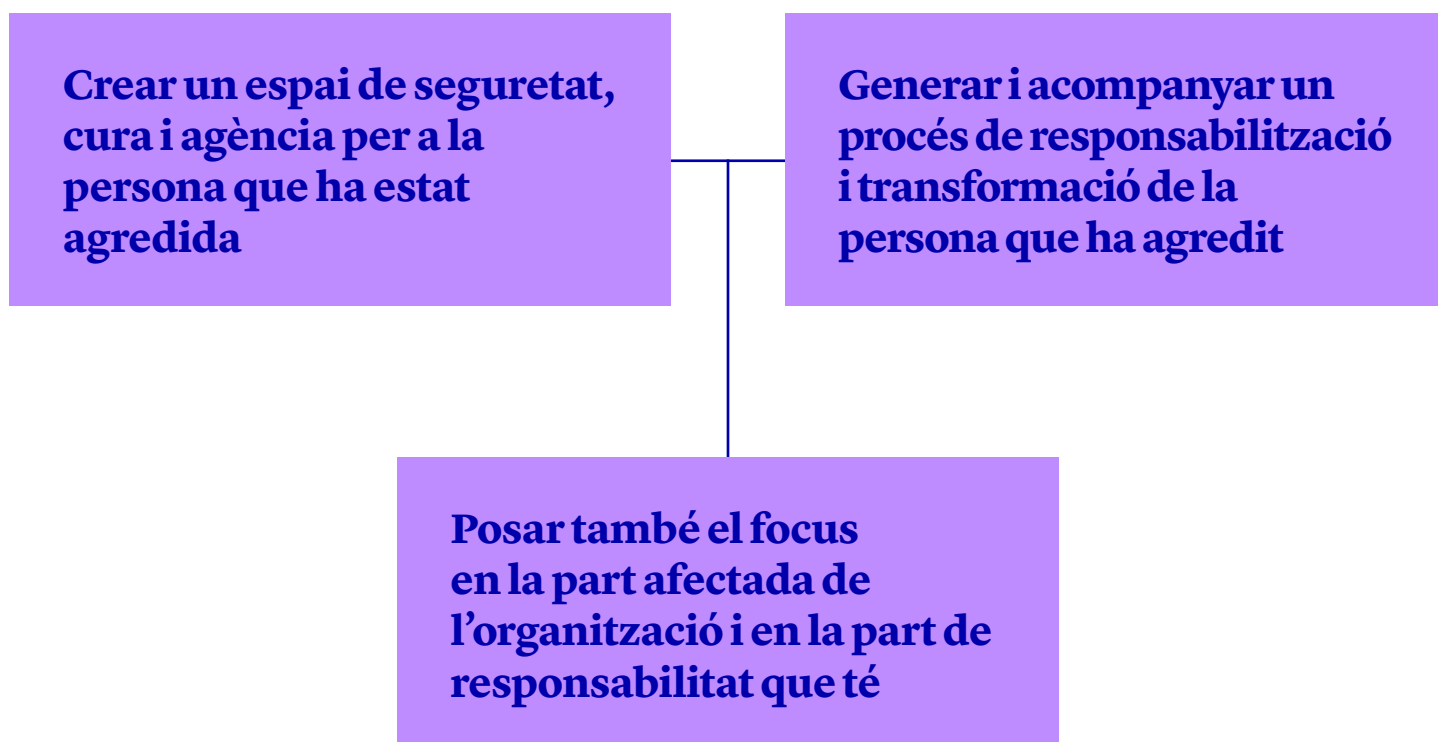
Crear un espai de seguretat, cura i agència per a la persona que ha estat agredida

Generar i acompanyar un procés de responsabilització i transformació de la persona que ha agredit

Posar també el focus en la part afectada de l’organització i en la part de responsabilitat que té